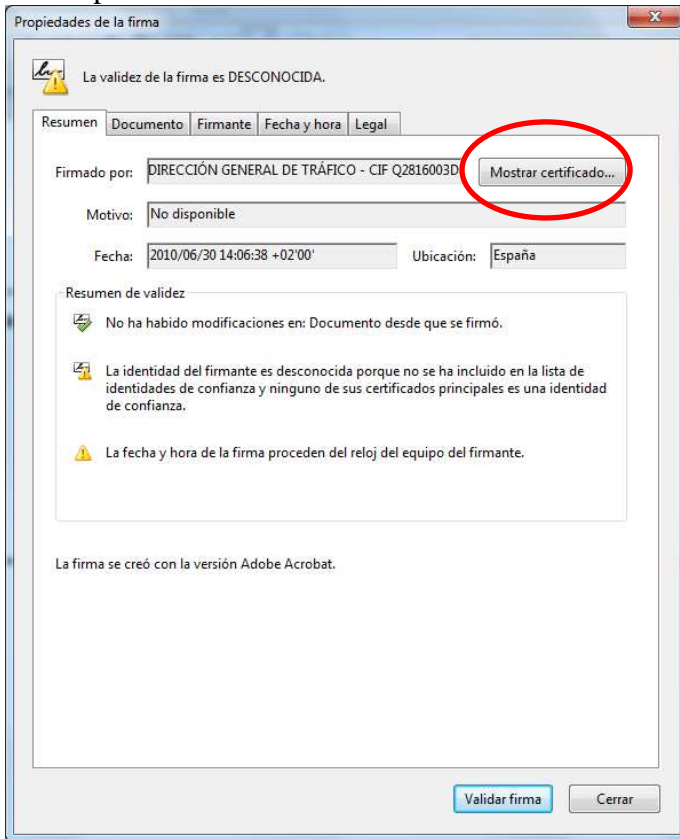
Propiedades de la firma

La validez de la firma es DESCONOCIDA.

Resumen | Documento | Firmante | Fecha y hora | Legal

Firmado por: DIRECCIÓN GENERAL DE TRÁFICO - CIF Q2816003D

Mostrar certificado...

Motivo: No disponible

Fecha: 2010/06/30 14:06:38 +02'00'

Ubicación: España

Resumen de validez

No ha habido modificaciones en: Documento desde que se firmó.

La identidad del firmante es desconocida porque no se ha incluido en la lista de identidades de confianza y ninguno de sus certificados principales es una identidad de confianza.

La fecha y hora de la firma proceden del reloj del equipo del firmante.

La firma se creó con la versión Adobe Acrobat.

Validar firma

Cerrar